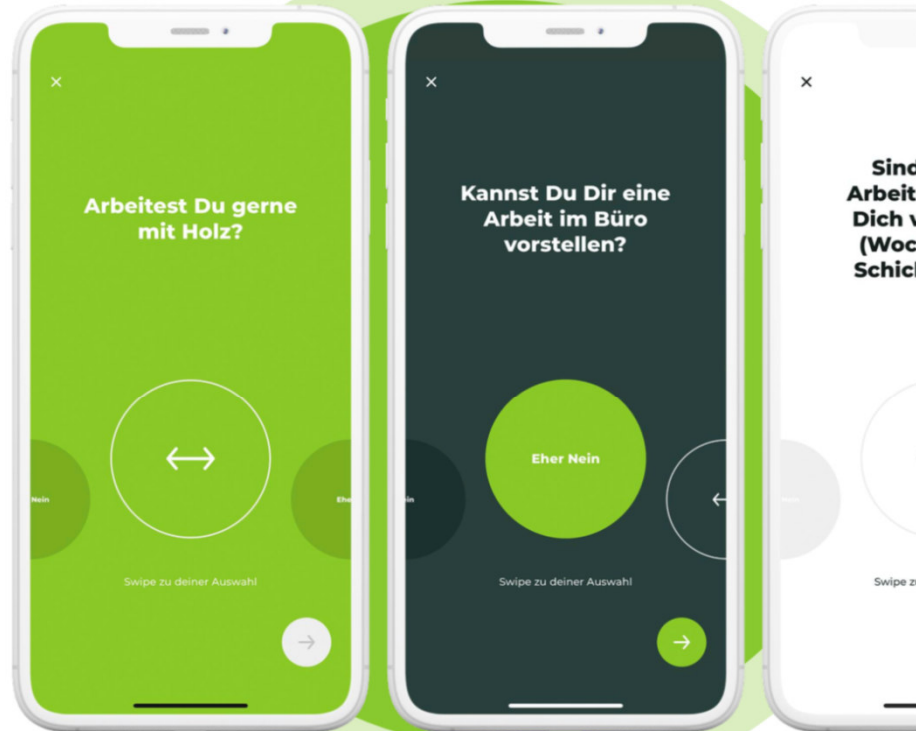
×

Arbeitest Du gerne mit Holz?

Nein

Ehe

Swipe zu deiner Auswahl

×

Kannst Du Dir eine Arbeit im Büro vorstellen?

ein

Eher Nein

Swipe zu deiner Auswahl

×

Sind
Arbeit
Dich v
(Woc
Schicl

Swipe z